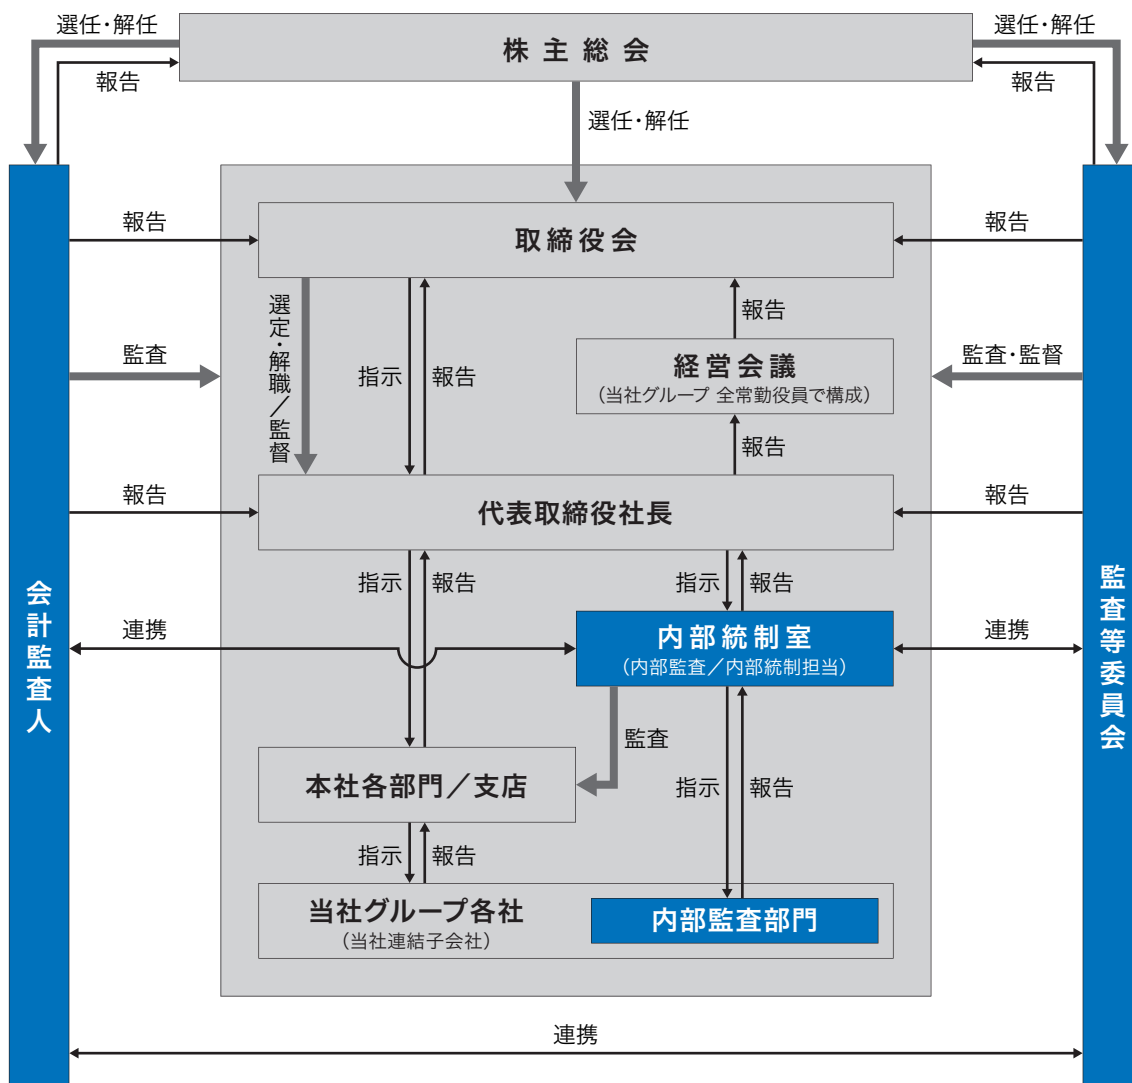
選任・解任

報告

株主総会

選任・解任

報告

選任・解任

会計監査人

報告

取締役会

報告

監査

選定・解職／監督

指示

報告

報告

経営会議
（当社グループ 全常勤役員で構成）

監査・監督

報告

報告

代表取締役社長

報告

指示

報告

指示

報告

連携

内部統制室
（内部監査／内部統制担当）

連携

監査等委員会

監査

本社各部門／支店

指示

報告

指示

報告

当社グループ各社
（当社連結子会社）

内部監査部門

連携